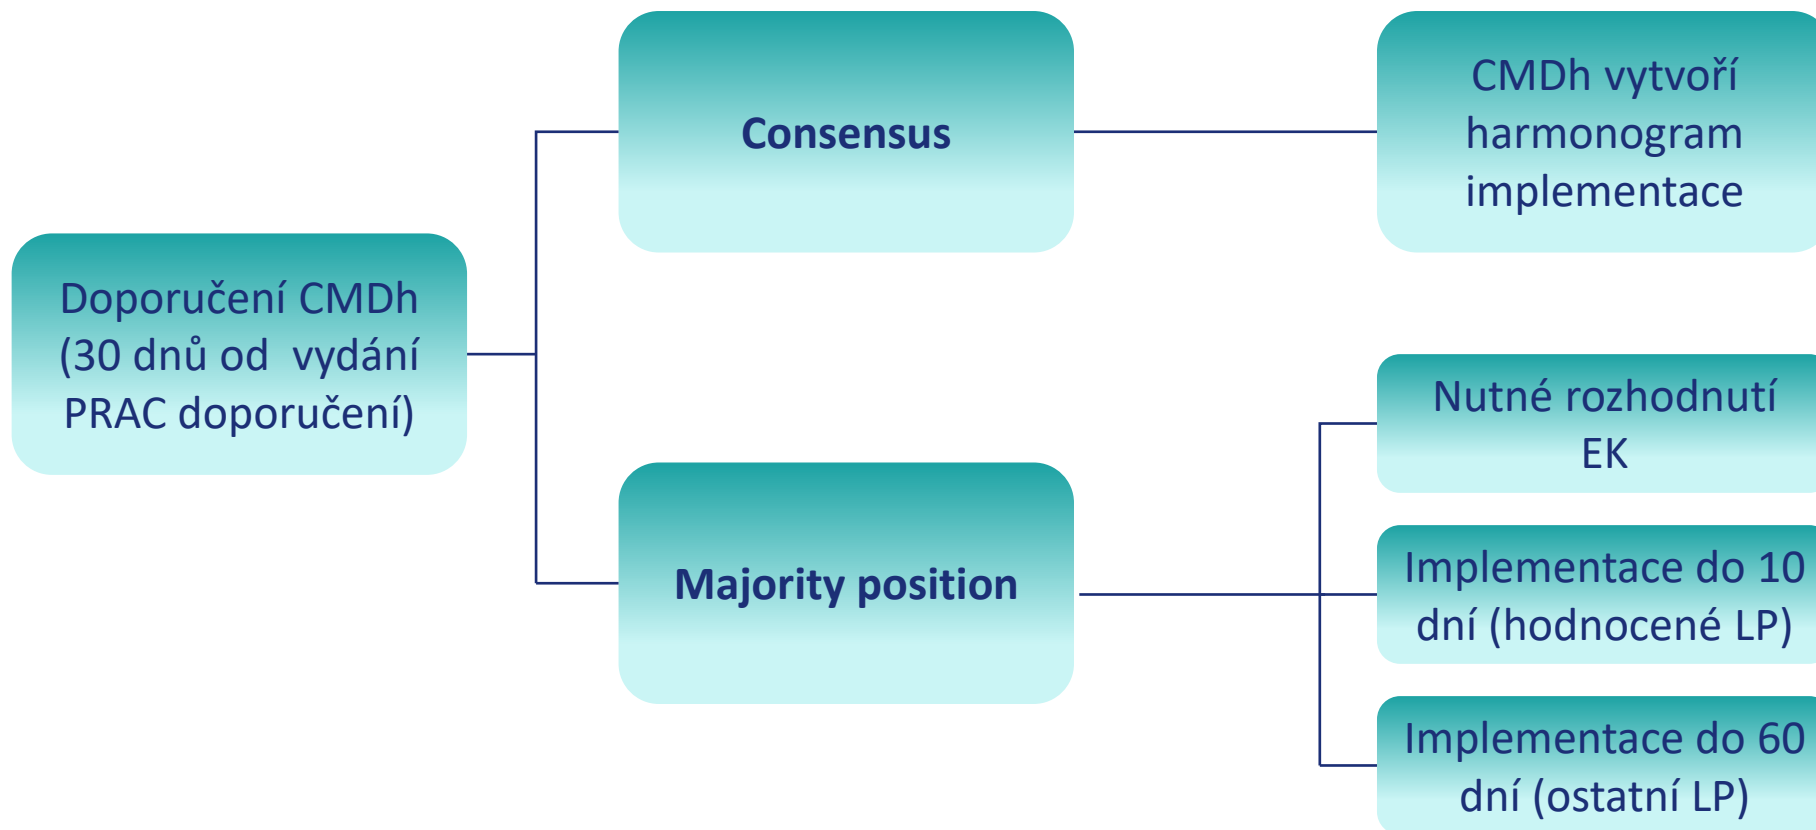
Doporučení CMDh (30 dnů od vydání PRAC doporučení)

Consensus

CMDh vytvoří harmonogram implementace

Majority position

Nutné rozhodnutí EK

Implementace do 10 dní (hodnocené LP)

Implementace do 60 dní (ostatní LP)